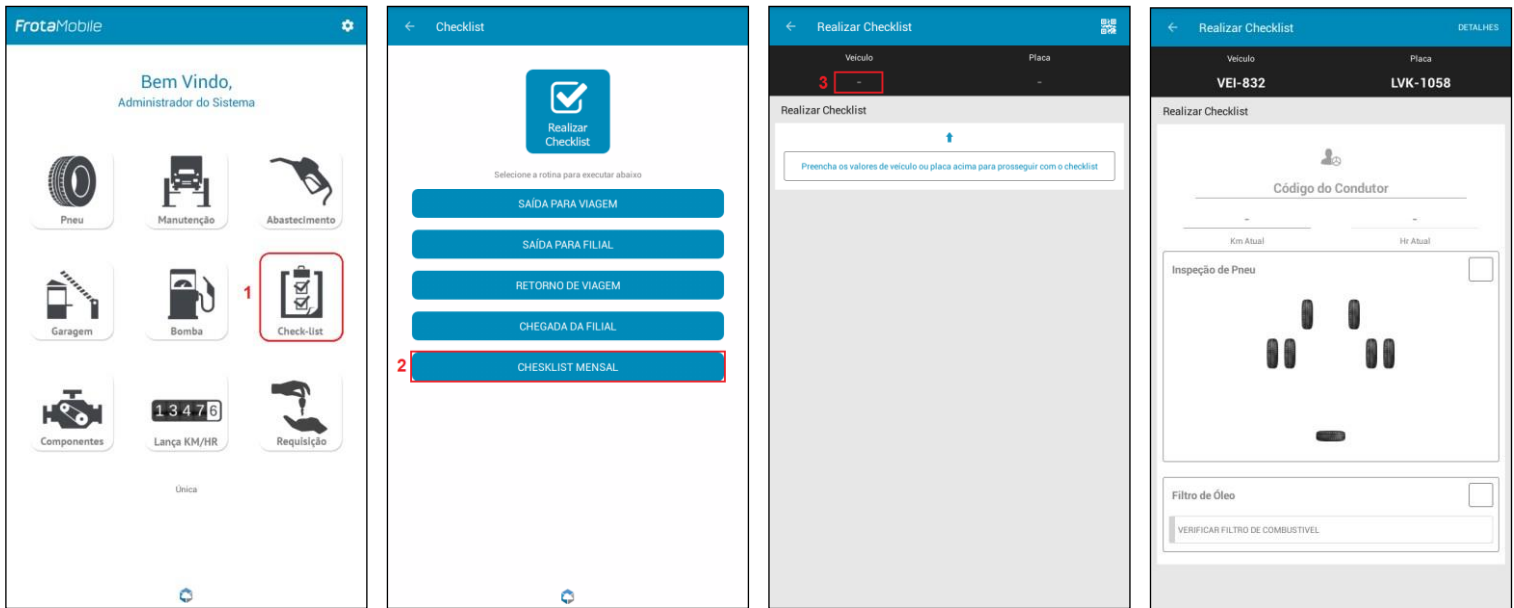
FrotaMobile

Bem Vindo,
Administrador do Sistema

Pneu
Manutenção
Abastecimento
Garagem
Bomba
1
Check-list
Componentes
13476
Lança KM/HR
Requisição

Única

Checklist

Realizar Checklist

Selecione a rotina para executar abaixo

SAÍDA PARA VIAGEM
SAÍDA PARA FILIAL
RETORNO DE VIAGEM
CHEGADA DA FILIAL
2
CHESKLIST MENSAL

Realizar Checklist

| Veículo | Placa |
|---|---|
| 3 - | - |

Realizar Checklist

Preencha os valores de veículo ou placa acima para prosseguir com o checklist

Realizar Checklist
DETALHES

| Veículo | Placa |
|---|---|
| VEI-832 | LVK-1058 |

Realizar Checklist

Código do Condutor

-
Km Atual
-
Hr Atual

Inspeção de Pneu

Filtro de Óleo

VERIFICAR FILTRO DE COMBUSTIVEL